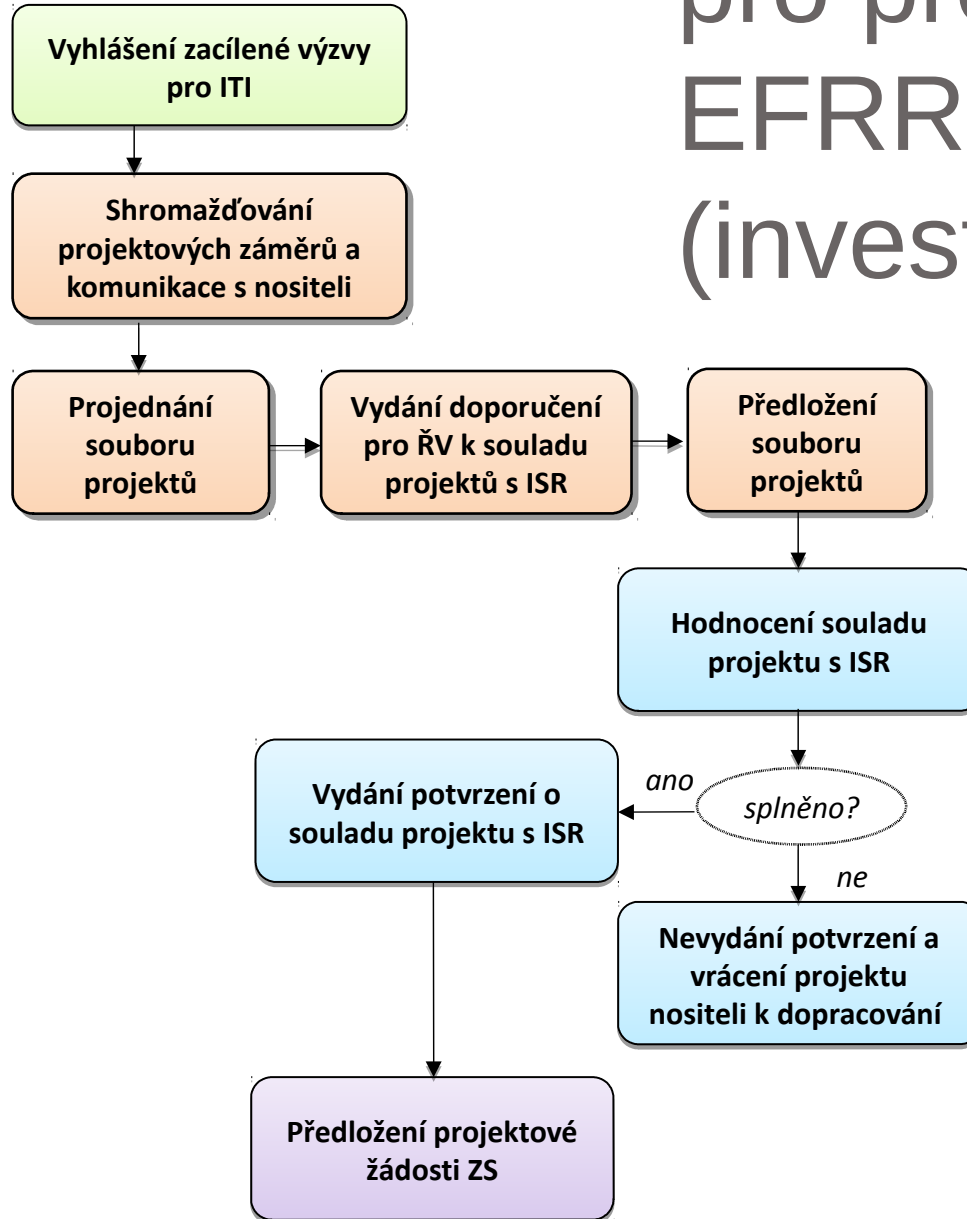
pro pr
EFRR
(invest

Vyhlášení zacílené výzvy pro ITI

Shromažďování projektových záměrů a komunikace s nositeli

Projednání souboru projektů

Vydání doporučení pro ŘV k souladu projektů s ISR

Předložení souboru projektů

Hodnocení souladu projektu s ISR

splněno?

ano

Vydání potvrzení o souladu projektu s ISR

ne

Nevydání potvrzení a vrácení projektu nositeli k dopracování

Předložení projektové žádosti ZS